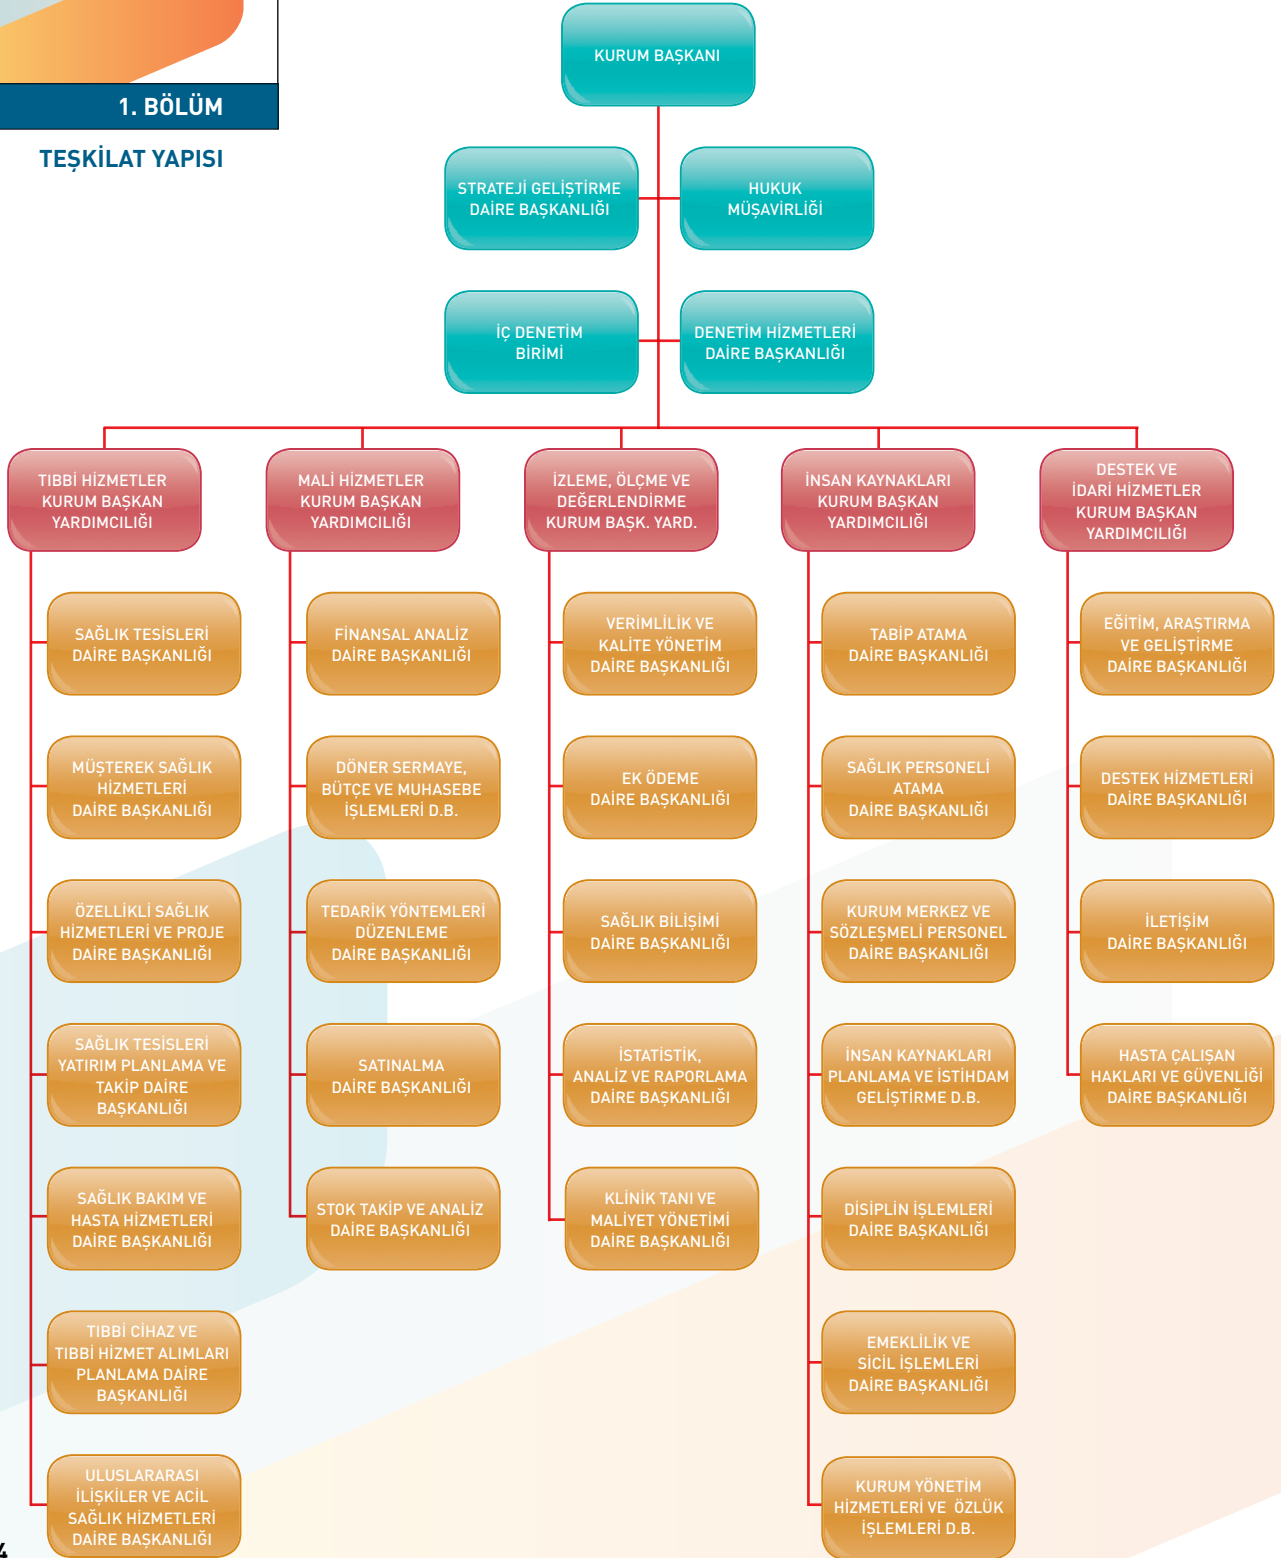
1. BÖLÜM

TEŞKİLAT YAPISI

KURUM BAŞKANI

STRATEJİ GELİŞTİRME DAİRE BAŞKANLIĞI

HUKUK MÜŞAVİRLİĞİ

İÇ DENETİM BİRİMİ

DENETİM HİZMETLERİ DAİRE BAŞKANLIĞI

TIBBİ HİZMETLER KURUM BAŞKAN YARDIMCILIĞI

SAĞLIK TESİSLERİ DAİRE BAŞKANLIĞI

MÜŞTEREK SAĞLIK HİZMETLERİ DAİRE BAŞKANLIĞI

ÖZELLİKLİ SAĞLIK HİZMETLERİ VE PROJE DAİRE BAŞKANLIĞI

SAĞLIK TESİSLERİ YATIRIM PLANLAMA VE TAKİP DAİRE BAŞKANLIĞI

SAĞLIK BAKIM VE HASTA HİZMETLERİ DAİRE BAŞKANLIĞI

TIBBİ CİHAZ VE TIBBİ HİZMET ALIMLARI PLANLAMA DAİRE BAŞKANLIĞI

ULUSLARARASI İLİŞKİLER VE ACİL SAĞLIK HİZMETLERİ DAİRE BAŞKANLIĞI

MALİ HİZMETLER KURUM BAŞKAN YARDIMCILIĞI

FİNANSAL ANALİZ DAİRE BAŞKANLIĞI

DÖNER SERMAYE, BÜTÇE VE MUHASEBE İŞLEMLERİ D.B.

TEDARİK YÖNTEMLERİ DÜZENLEME DAİRE BAŞKANLIĞI

SATINALMA DAİRE BAŞKANLIĞI

STOK TAKİP VE ANALİZ DAİRE BAŞKANLIĞI

İZLEME, ÖLÇME VE DEĞERLENDİRME KURUM BAŞK. YARD.

VERİMLİLİK VE KALİTE YÖNETİM DAİRE BAŞKANLIĞI

EK ÖDEME DAİRE BAŞKANLIĞI

SAĞLIK BİLİŞİMİ DAİRE BAŞKANLIĞI

İSTATİSTİK, ANALİZ VE RAPORLAMA DAİRE BAŞKANLIĞI

KLİNİK TANI VE MALİYET YÖNETİMİ DAİRE BAŞKANLIĞI

İNSAN KAYNAKLARI KURUM BAŞKAN YARDIMCILIĞI

TABİP ATAMA DAİRE BAŞKANLIĞI

SAĞLIK PERSONELİ ATAMA DAİRE BAŞKANLIĞI

KURUM MERKEZ VE SÖZLEŞMELİ PERSONEL DAİRE BAŞKANLIĞI

İNSAN KAYNAKLARI PLANLAMA VE İSTİHDAM GELİŞTİRME D.B.

DİSİPLİN İŞLEMLERİ DAİRE BAŞKANLIĞI

EMEKLİLİK VE SİCİL İŞLEMLERİ DAİRE BAŞKANLIĞI

KURUM YÖNETİM HİZMETLERİ VE ÖZLÜK İŞLEMLERİ D.B.

DESTEK VE İDARİ HİZMETLER KURUM BAŞKAN YARDIMCILIĞI

EĞİTİM, ARAŞTIRMA VE GELİŞTİRME DAİRE BAŞKANLIĞI

DESTEK HİZMETLERİ DAİRE BAŞKANLIĞI

İLETİŞİM DAİRE BAŞKANLIĞI

HASTA ÇALIŞAN HAKLARI VE GÜVENLİĞİ DAİRE BAŞKANLIĞI

4